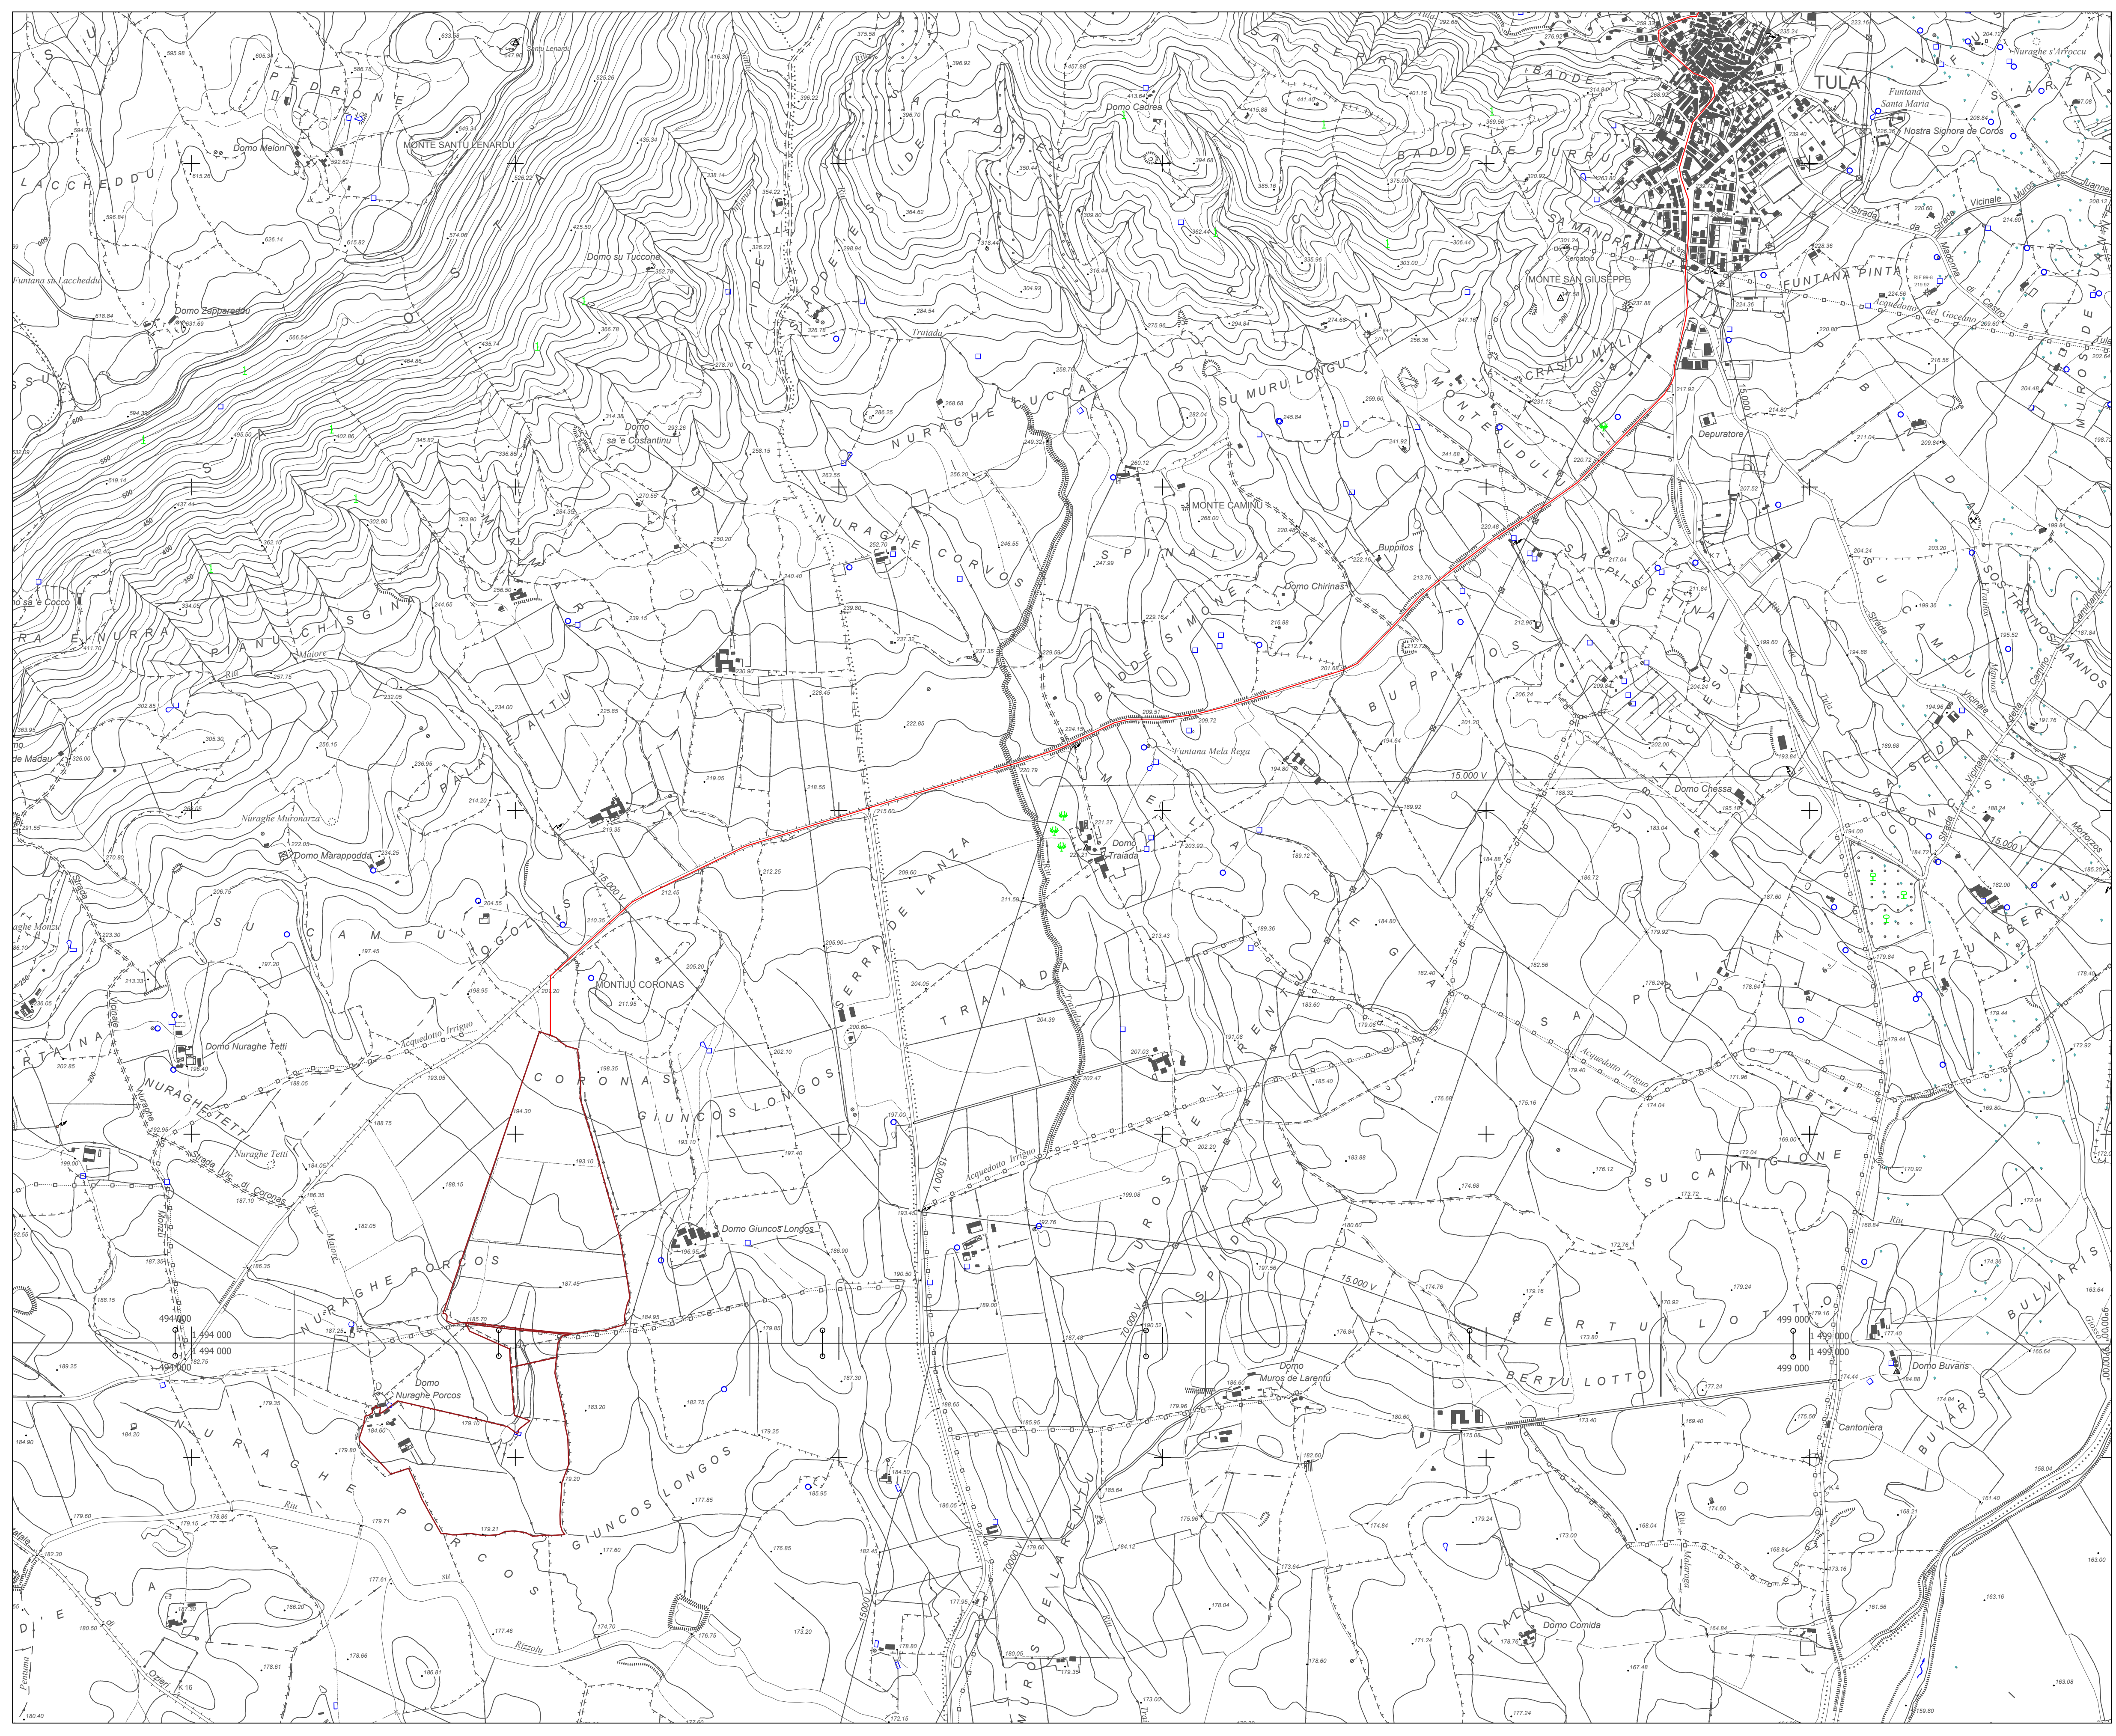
TULA

Funtana Santa Maria

Nostra Signora de Coros

Nuraghe s'Arroccu

BADDE DE FURRU

SA MANDRA

MONTE SAN GIUSEPPE

FUNTANA PINTA

CRASTU MALI

Depuratore

Domo Cadrea

Domo Meloni

MONTE SANTU LENARDU

Domo su Tuccone

Domo Zappareddu

Funtana su Laccheddu

LACCHEDDU

Domo sa 'e Costantinu

NURAGHE CUCCA

SU MURU LONGU

MONTE CAMINU

Buppitos

Domo Chirinas

SPINALVA

NURAGHE CORVOS

BADDE SIMONE

BUPPITOS

Funtana Mela Rega

Domo Chessa

Domo Traiada

Nuraghe Muronarza

Domo Marappodda

SU CAMPU

LOGOLIS

MONTIJU CORONAS

CORONAS

GIUNCOS LONGOS

SERRA DE LANZA

TRAIADA

Domo Nuraghe Tetti

NURAGHE TETTI

Nuraghe Tetti

Acquedotto Irriguo

Domo Giuncos Longos

NURAGHE PORCOS

Domo Nuraghe Porcos

GIUNCOS LONGOS

MUROS DE LARENTU

Domo Muros de Larentu

BERTU LOTTO

SU CANNIGIONE

PEZZU ABERTU

Domo Buvaris

BUVARIS

Cantoniera

Domo Comida

15.000 V

70.000 V

494 000

1 494 000

499 000

1 499 000

Riu Mannu

Rizzolu

Riu Tula